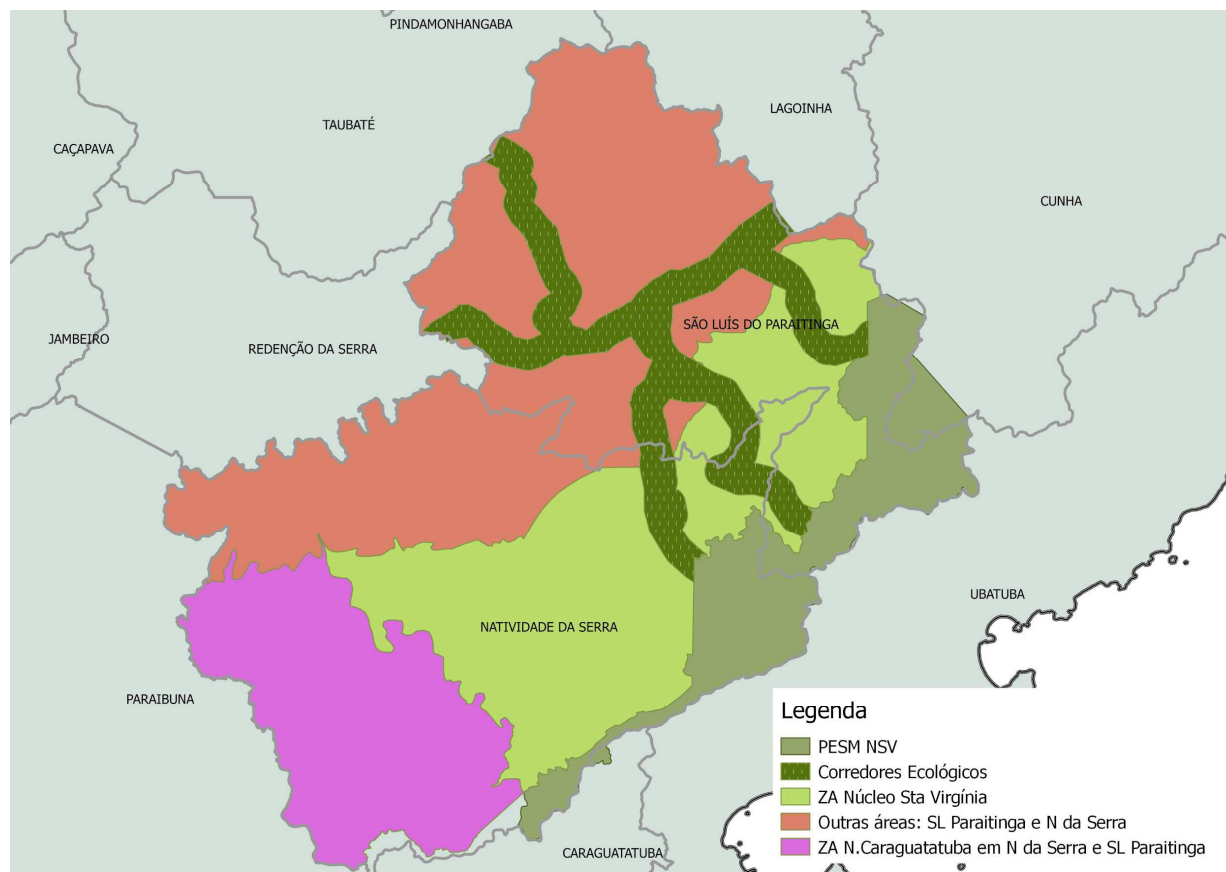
PINDAMONHANGABA

TAUBATÉ

LAGOINHA

CAÇAPAVA

CUNHA

JAMBEIRO

REDENÇÃO DA SERRA

SÃO LUÍS DO PARAITINGA

UBATUBA

NATIVIDADE DA SERRA

PARAIBUNA

CARAGUATATUBA

Legenda
PESM NSV
Corredores Ecológicos
ZA Núcleo Sta Virgínia
Outras áreas: SL Paraitinga e N da Serra
ZA N.Caraguatatuba em N da Serra e SL Paraitinga